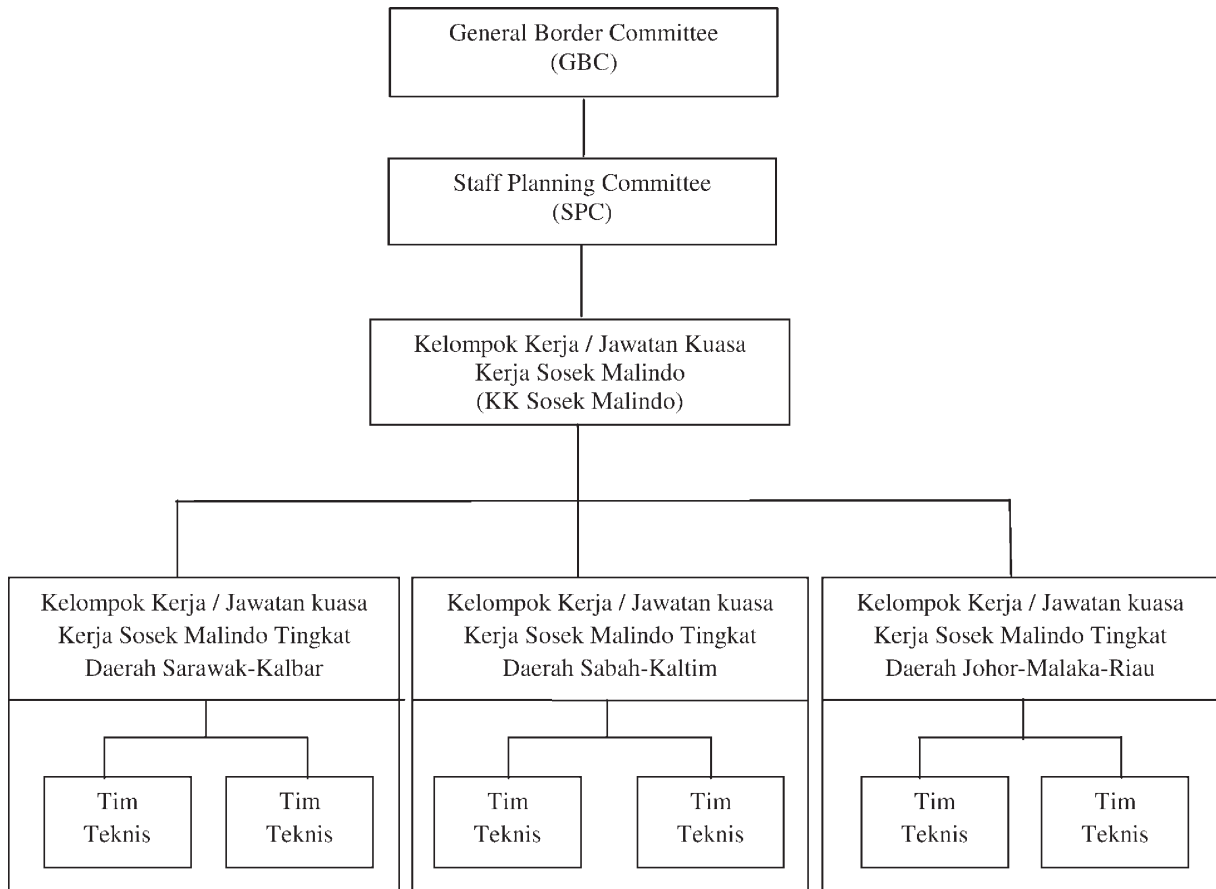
General Border Committee
(GBC)

Staff Planning Committee
(SPC)

Kelompok Kerja / Jawatan Kuasa
Kerja Sosek Malindo
(KK Sosek Malindo)

Kelompok Kerja / Jawatan kuasa
Kerja Sosek Malindo Tingkat
Daerah Sarawak-Kalbar

Tim
Teknis

Tim
Teknis

Kelompok Kerja / Jawatan kuasa
Kerja Sosek Malindo Tingkat
Daerah Sabah-Kaltim

Tim
Teknis

Tim
Teknis

Kelompok Kerja / Jawatan kuasa
Kerja Sosek Malindo Tingkat
Daerah Johor-Malaka-Riau

Tim
Teknis

Tim
Teknis